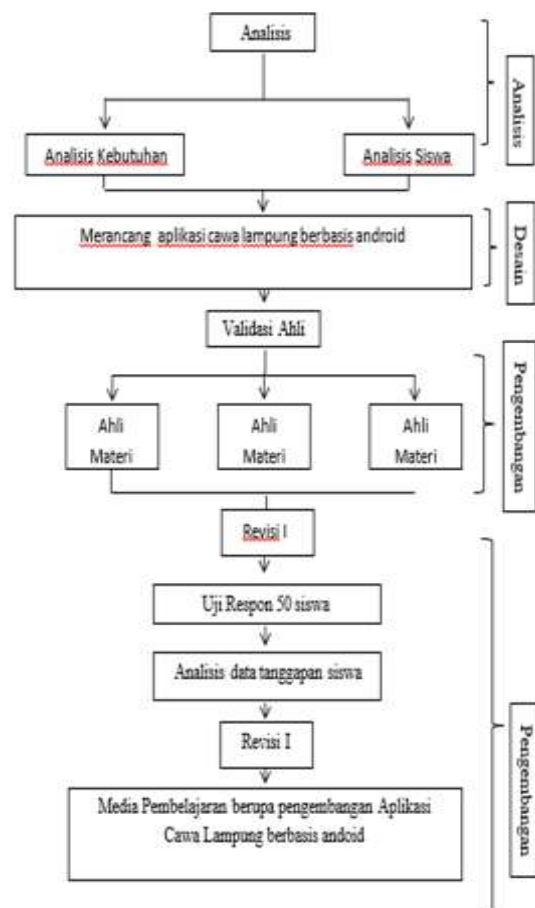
Analisis

Analisis Kebutuhan

Analisis Siswa

Analisis

Merancang aplikasi cawa lampung berbasis android

Desain

Validasi Ahli

Ahli Materi

Ahli Materi

Ahli Materi

Pengembangan

Revisi I

Uji Respon 50 siswa

Analisis data tanggapan siswa

Revisi I

Media Pembelajaran berupa pengembangan Aplikasi Cawa Lampung berbasis andoid

Pengembangan